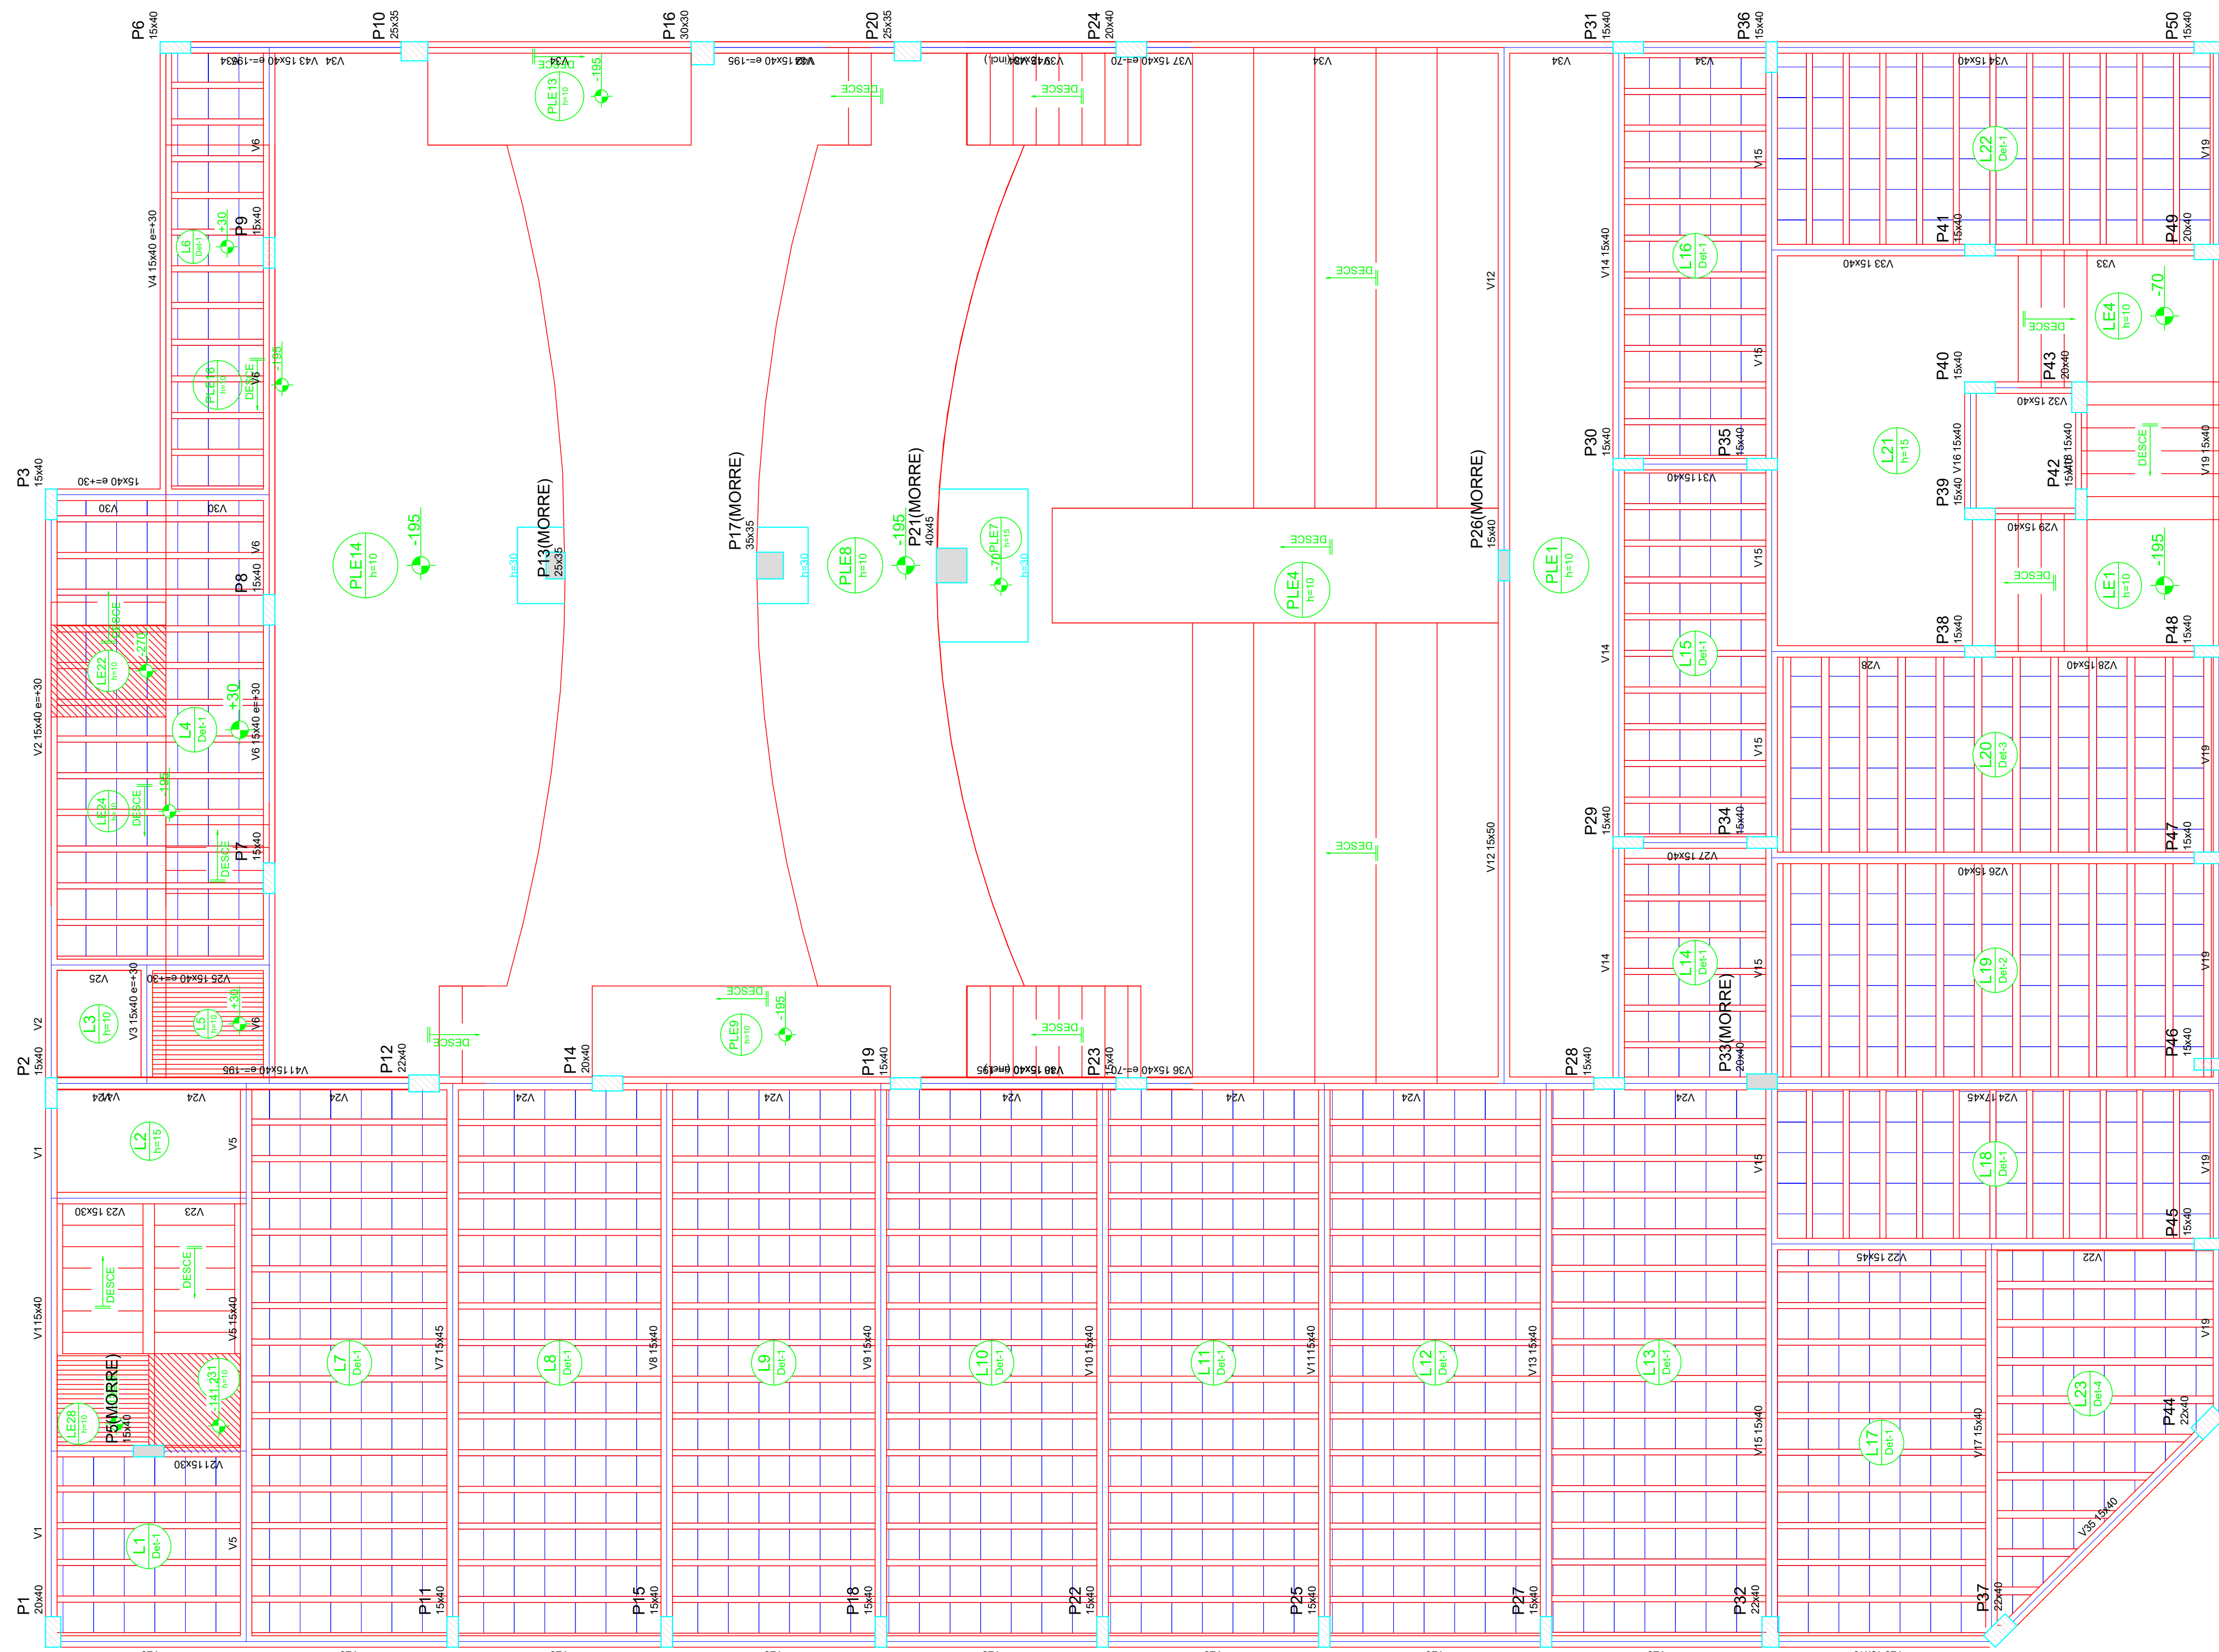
P6 15x40
P10 25x35
P16 30x30
P20 25x35
P24 20x40
P31 15x40
P36 15x40
P50 15x40

V34 V43 15x40 e=-195
V34
V32 15x40 e=-195
V39 15x40 (incl.)
V37 15x40 e=-70
V34
V34
V34
V34 15x40

PLE13 h=10
-195
DESCE
DESCE
DESCE

V6
V4 15x40 e=+30
P9 15x40
L6 Det-1
+30
PLE16 h=10
DESCE
V6
-195

V15
L22 Det-1
V19
P41 15x40
P49 20x40
V33 15x40
V33
V14 15x40
L16 Det-1
V12
-70
LE4 h=10
DESCE
P40 15x40
P43 20x40
V32 15x40
V15

P3 15x40
15x40 e=+30
V30
V30
V6
P8 15x40
PLE14 h=10
-195
P13(MORRE) 25x35
h=30
P17(MORRE) 35x35
h=30
PLE8 h=10
-195
P21(MORRE) 40x45
PLE7 h=10
-70
h=30
DESCE
PLE4 h=10
P26(MORRE) 15x40
PLE1 h=10
P30 15x40
P35 15x40
V31 15x40
V15
L21 h=15
P39 15x40
V16 15x40
P42 15x40
15x40
DESCE
V19 15x40
V29 15x40
DESCE
LE1 h=10
-195

LE22 h=10
DESCE
-270
V2 15x40 e=+30
L4 Det-1
+30
V6 15x40 e=+30
LE24 h=10
DESCE
-195
DESCE
P7 15x40
V14
L15 Det-1
P38 15x40
P48 15x40
V28
V28 15x40
V15
L20 Det-3
V19
V12 15x50
DESCE
P29 15x40
P34 15x40
V27 15x40
P47 15x40
V26 15x40

V25
V25 15x40 e=+30
V3 15x40 e=+30
L3 h=10
L5 h=10
+30
V6
V2
DESCE
DESCE
PLE9 h=10
-195
DESCE
V14
L14 Det-1
V15
L19 Det-2
V19
P33(MORRE) 20x40
P46 15x40

P2 15x40
V41 15x40 e=-195
P12 22x40
P14 20x40
P19 15x40
V38 15x40 e=-195
P23 15x40
V36 15x40 e=-70
P28 15x40

V4V24
V24
V24
V24
V24
V24
V24
V24
V24
V24 17x45
V1
L2 h=15
V5
V15
L18 Det-1
V19
P45 15x40
V23 15x30
V23
V22 15x45
V22
DESCE
DESCE
V1 15x40
V5 15x40
L7 Det-1
V7 15x45
L8 Det-1
V8 15x40
L9 Det-1
V9 15x40
L10 Det-1
V10 15x40
L11 Det-1
V11 15x40
L12 Det-1
V13 15x40
L13 Det-1
V19
P5(MORRE) 15x40
LE28 h=10
-141,231 h=10
V21 15x30
L23 Det-4
P44 22x40
V15 15x40
L17 Det-1
V17 15x40
V1
L1 Det-1
V5
V35 15x40

P1 20x40
P11 15x40
P15 15x40
P18 15x40
P22 15x40
P25 15x40
P27 15x40
P32 22x40
P37 22x40